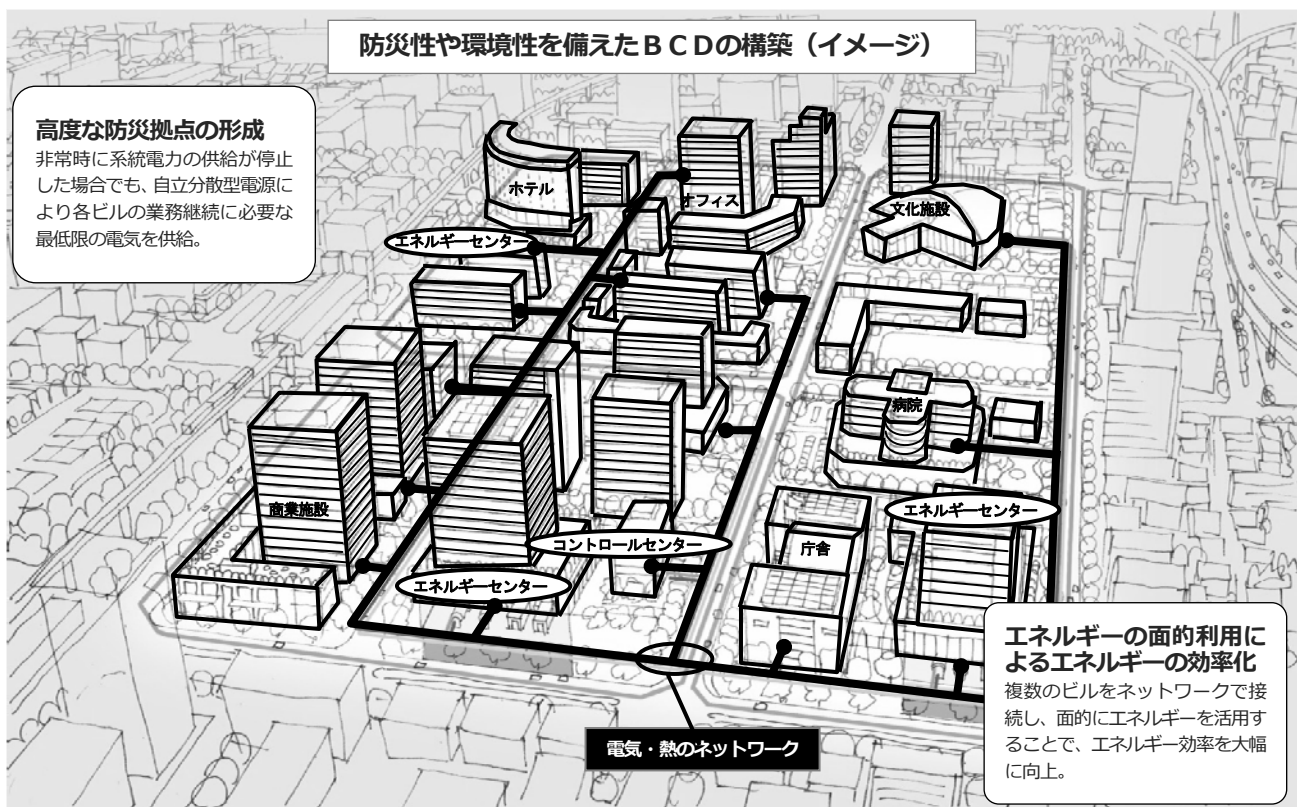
防災性や環境性を備えたＢＣＤの構築（イメージ）

高度な防災拠点の形成
非常時に系統電力の供給が停止した場合でも、自立分散型電源により各ビルの業務継続に必要な最低限の電気を供給。

ホテル

オフィス

文化施設

エネルギーセンター

病院

商業施設

エネルギーセンター

コントロールセンター

庁舎

エネルギーセンター

エネルギーの面的利用によるエネルギーの効率化
複数のビルをネットワークで接続し、面的にエネルギーを活用することで、エネルギー効率を大幅に向上。

電気・熱のネットワーク